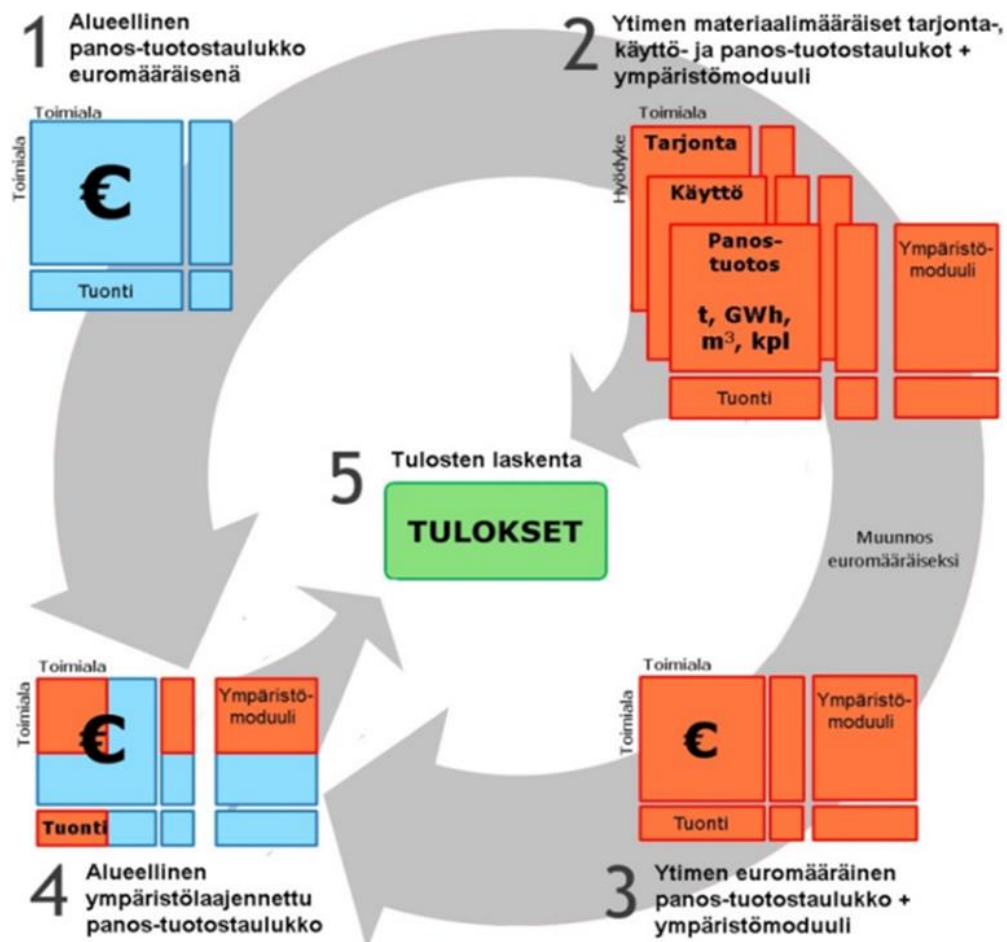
1 Alueellinen panos-tuotostaulukko euromääräisenä

Toimiala
Toimiala
€
Tuonti

2 Ytimen materiaalimääräiset tarjonta-, käyttö- ja panos-tuotostaulukot + ympäristömoduuli

Toimiala
Hyödyke
Tarjonta
Käyttö
Panos-tuotos
t, GWh, m$^3$, kpl
Ympäristömoduuli
Tuonti

5 Tulosten laskenta
TULOKSET

Muunnos euromääräiseksi

Toimiala
Toimiala
€
Ympäristömoduuli
Tuonti

4 Alueellinen ympäristölaajennettu panos-tuotostaulukko

Toimiala
Toimiala
€
Ympäristömoduuli
Tuonti

3 Ytimen euromääräinen panos-tuotostaulukko + ympäristömoduuli